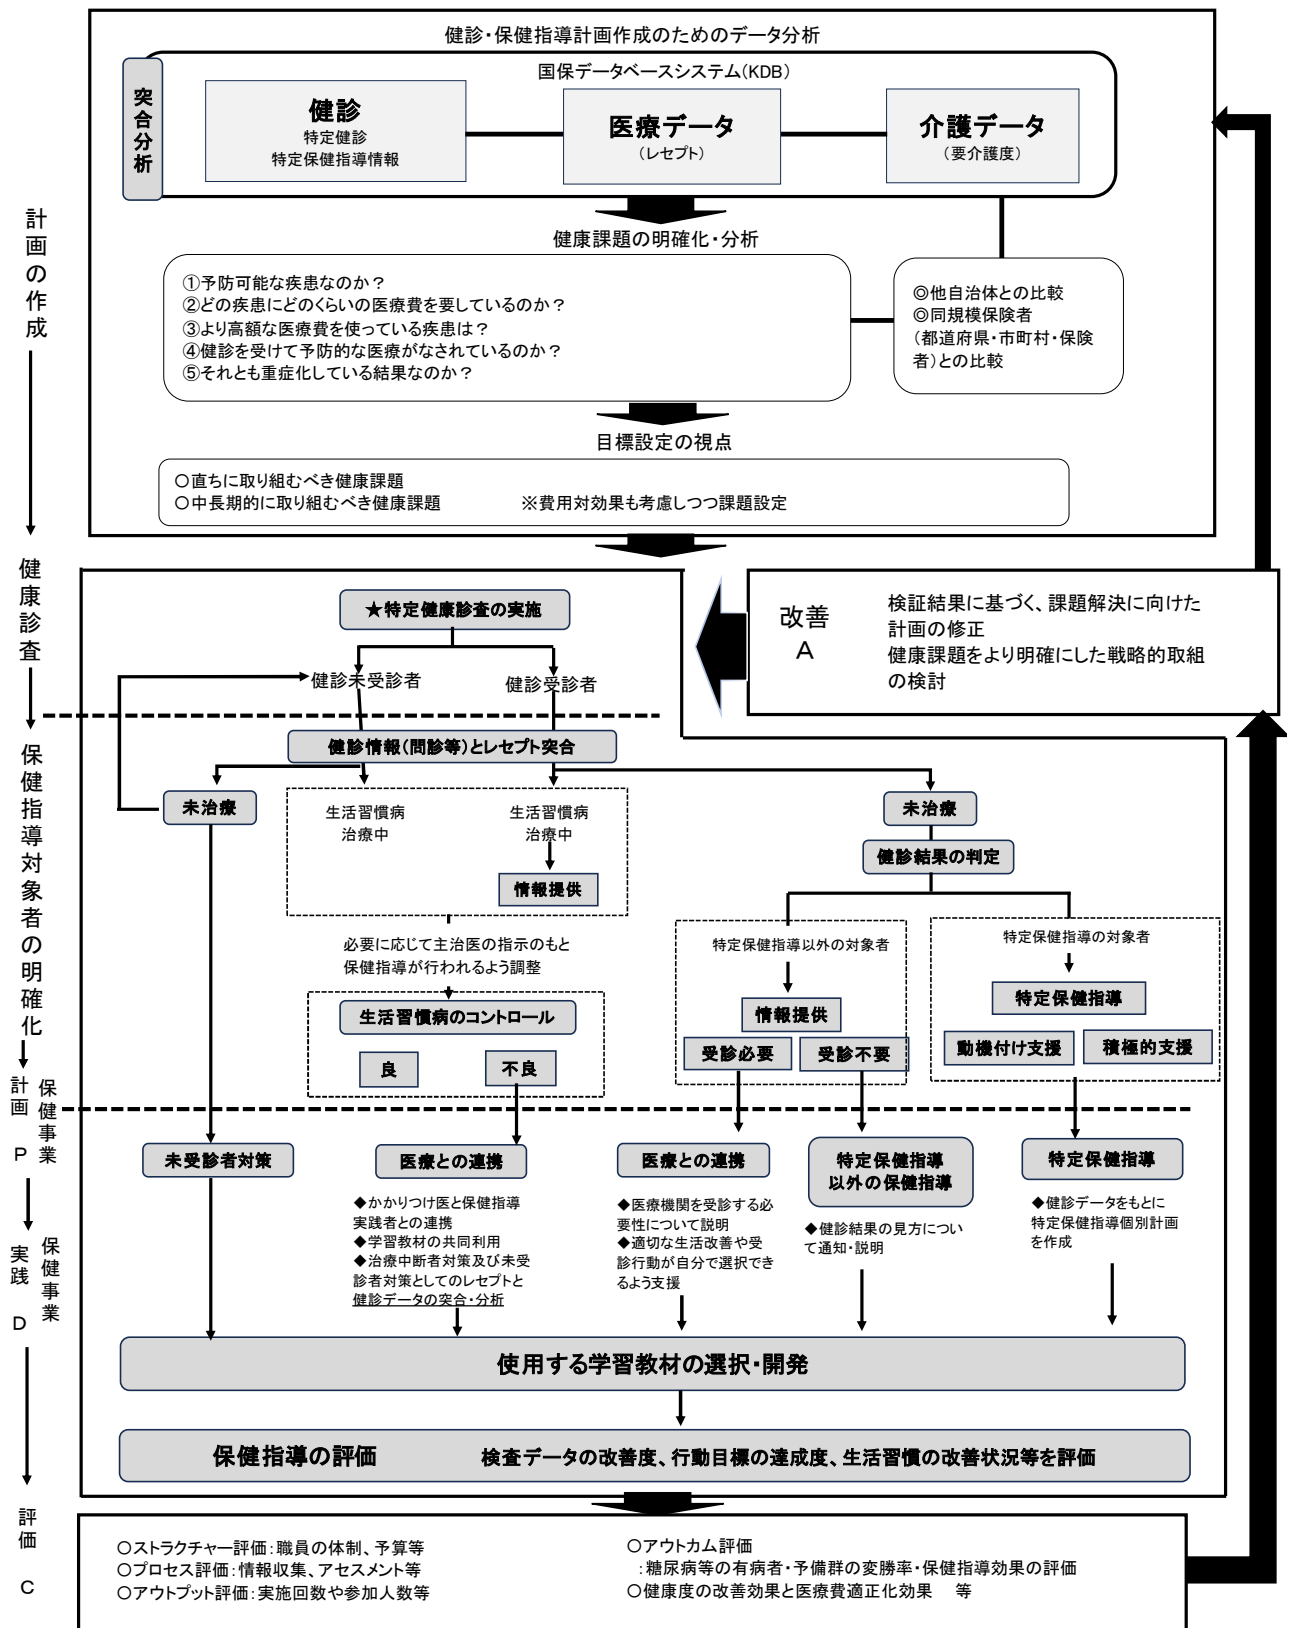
計画の作成

健診・保健指導計画作成のためのデータ分析

国保データベースシステム(KDB)

突合分析

健診
特定健診
特定保健指導情報

医療データ
(レセプト)

介護データ
(要介護度)

健康課題の明確化・分析

①予防可能な疾患なのか？
②どの疾患にどのくらいの医療費を要しているのか？
③より高額な医療費を使っている疾患は？
④健診を受けて予防的な医療がなされているのか？
⑤それとも重症化している結果なのか？

◎他自治体との比較
◎同規模保険者
(都道府県・市町村・保険者)との比較

目標設定の視点

○直ちに取り組むべき健康課題
○中長期的に取り組むべき健康課題　　※費用対効果も考慮しつつ課題設定

健康診査

改善
A

検証結果に基づく、課題解決に向けた計画の修正
健康課題をより明確にした戦略的取組の検討

★特定健康診査の実施

健診未受診者

健診受診者

保健指導対象者の明確化

健診情報(問診等)とレセプト突合

未治療

生活習慣病
治療中

生活習慣病
治療中

情報提供

必要に応じて主治医の指示のもと
保健指導が行われるよう調整

生活習慣病のコントロール

良

不良

未治療

健診結果の判定

特定保健指導以外の対象者

情報提供

受診必要

受診不要

特定保健指導の対象者

特定保健指導

動機付け支援

積極的支援

計画 P 保健事業

実践 D 保健事業

未受診者対策

医療との連携

◆かかりつけ医と保健指導実践者との連携
◆学習教材の共同利用
◆治療中断者対策及び未受診者対策としてのレセプトと健診データの突合・分析

医療との連携

◆医療機関を受診する必要性について説明
◆適切な生活改善や受診行動が自分で選択できるよう支援

特定保健指導以外の保健指導

◆健診結果の見方について通知・説明

特定保健指導

◆健診データをもとに特定保健指導個別計画を作成

使用する学習教材の選択・開発

保健指導の評価　　検査データの改善度、行動目標の達成度、生活習慣の改善状況等を評価

評価 C

○ストラクチャー評価：職員の体制、予算等
○プロセス評価：情報収集、アセスメント等
○アウトプット評価：実施回数や参加人数等

○アウトカム評価
：糖尿病等の有病者・予備群の変勝率・保健指導効果の評価
○健康度の改善効果と医療費適正化効果　等